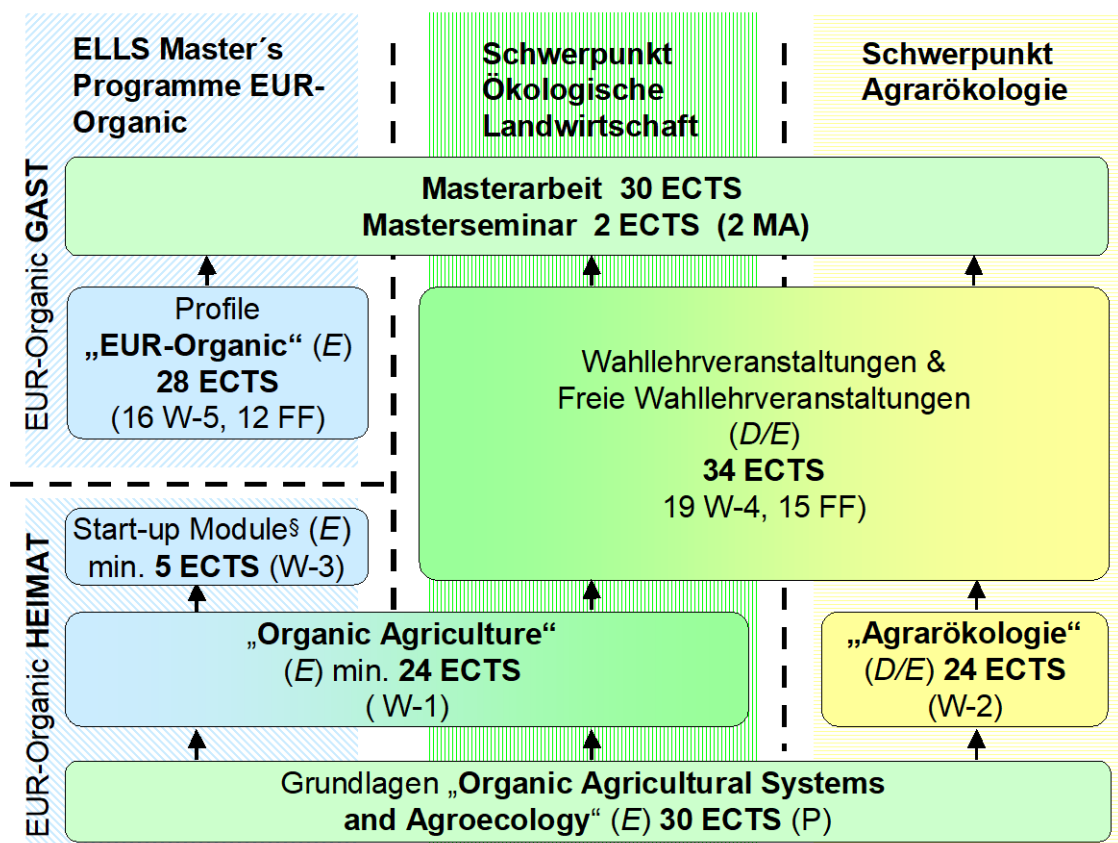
ELLS Master´s Programme EUR-Organic

Schwerpunkt Ökologische Landwirtschaft

Schwerpunkt Agrarökologie

EUR-Organic GAST

Masterarbeit 30 ECTS
Masterseminar 2 ECTS (2 MA)

Profile
„EUR-Organic“ (*E*)
28 ECTS
(16 W-5, 12 FF)

Wahllehrveranstaltungen &
Freie Wahllehrveranstaltungen
(*D/E*)
34 ECTS
19 W-4, 15 FF)

EUR-Organic HEIMAT

Start-up Module§ (*E*)
min. 5 ECTS (W-3)

„Organic Agriculture“
(*E*) min. 24 ECTS
( W-1)

„Agrarökologie“
(*D/E*) 24 ECTS
(W-2)

Grundlagen „Organic Agricultural Systems and Agroecology“ (*E*) 30 ECTS (P)